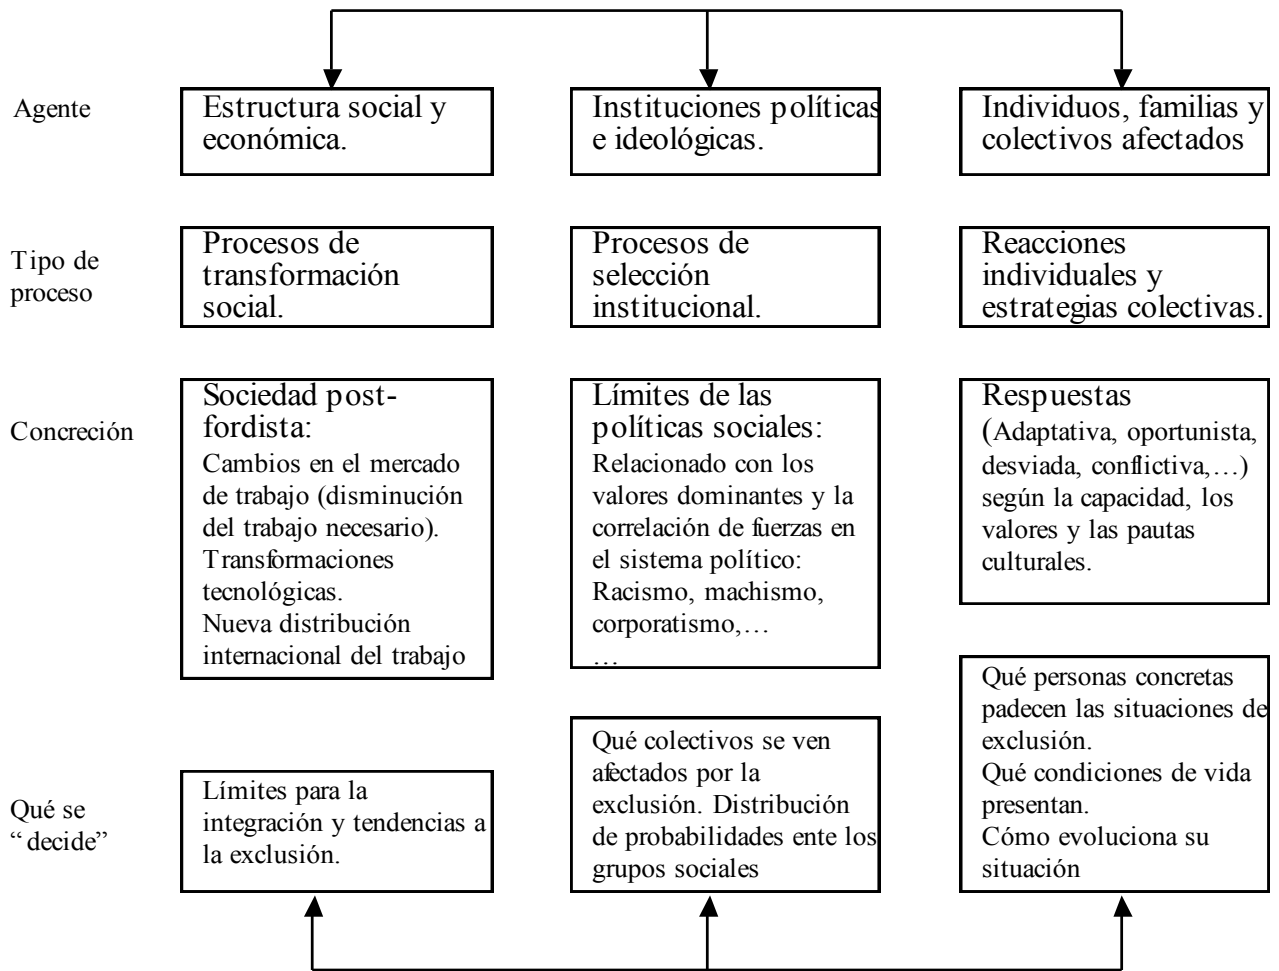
Agente

Estructura social y económica.

Instituciones políticas e ideológicas.

Individuos, familias y colectivos afectados

Tipo de proceso

Procesos de transformación social.

Procesos de selección institucional.

Reacciones individuales y estrategias colectivas.

Concreción

Sociedad post-fordista:
Cambios en el mercado de trabajo (disminución del trabajo necesario).
Transformaciones tecnológicas.
Nueva distribución internacional del trabajo

Límites de las políticas sociales:
Relacionado con los valores dominantes y la correlación de fuerzas en el sistema político:
Racismo, machismo, corporatismo,…
…

Respuestas
(Adaptativa, oportunista, desviada, conflictiva,…) según la capacidad, los valores y las pautas culturales.

Qué se "decide"

Límites para la integración y tendencias a la exclusión.

Qué colectivos se ven afectados por la exclusión. Distribución de probabilidades ente los grupos sociales

Qué personas concretas padecen las situaciones de exclusión.
Qué condiciones de vida presentan.
Cómo evoluciona su situación